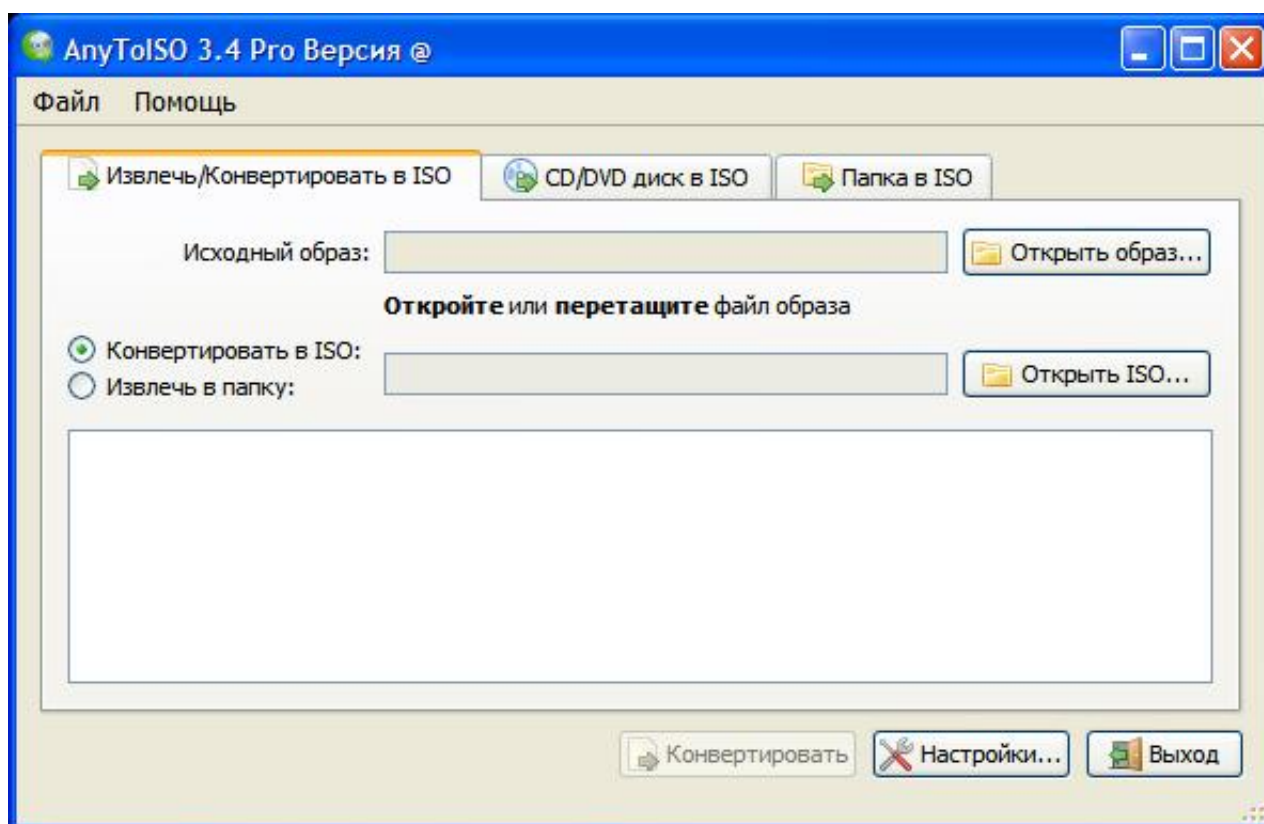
AnyToISO 3.4 Pro Версия @

Файл Помощь

Извлечь/Конвертировать в ISO | CD/DVD диск в ISO | Папка в ISO

Исходный образ:

Открыть образ...

**Откройте** или **перетащите** файл образа

Конвертировать в ISO:

Извлечь в папку:

Открыть ISO...

Конвертировать | Настройки... | Выход